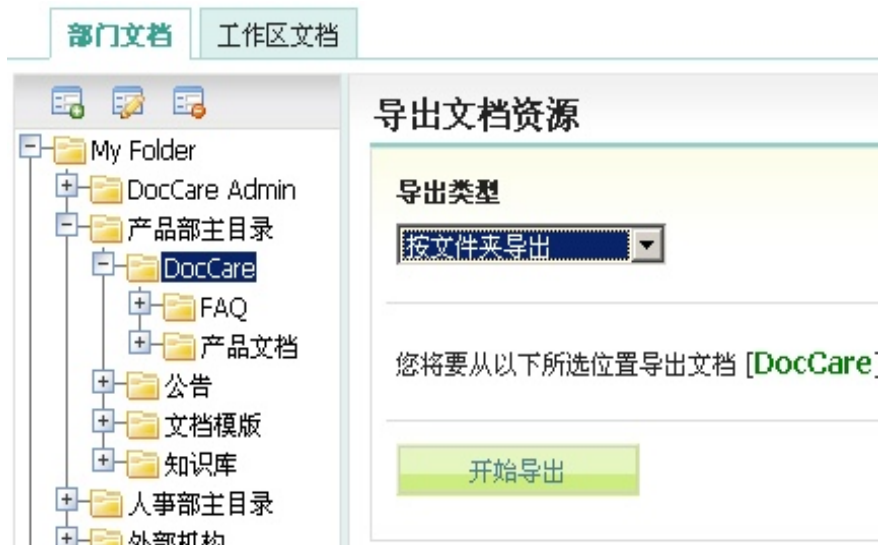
部门文档 工作区文档

My Folder
DocCare Admin
产品部主目录
DocCare
FAQ
产品文档
公告
文档模版
知识库
人事部主目录
外部机构

导出文档资源

导出类型

按文件夹导出

您将要从以下所选位置导出文档 [DocCare]

开始导出